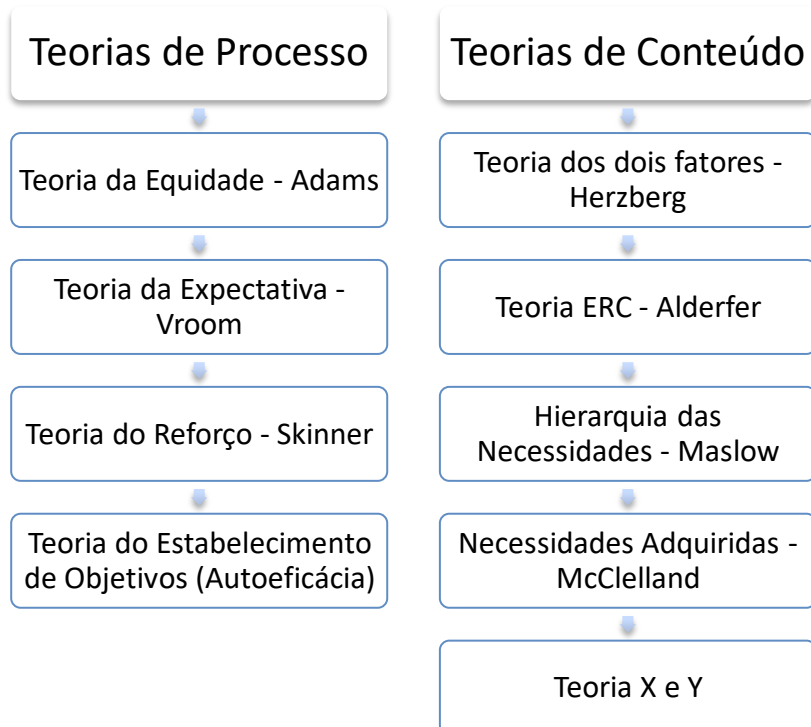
Teorias de Processo

Teoria da Equidade - Adams

Teoria da Expectativa - Vroom

Teoria do Reforço - Skinner

Teoria do Estabelecimento de Objetivos (Autoeficácia)

Teorias de Conteúdo

Teoria dos dois fatores - Herzberg

Teoria ERC - Alderfer

Hierarquia das Necessidades - Maslow

Necessidades Adquiridas - McClelland

Teoria X e Y